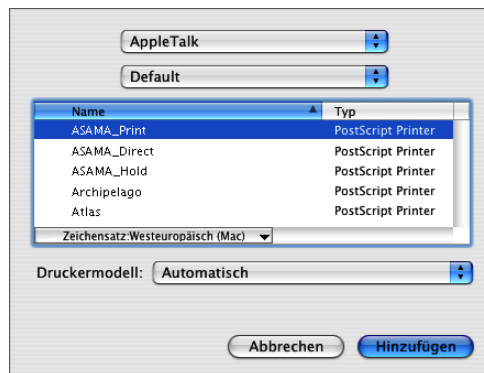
AppleTalk

Default

| Name | Typ |
|---|---|
| ASAMA_Print | PostScript Printer |
| ASAMA_Direct | PostScript Printer |
| ASAMA_Hold | PostScript Printer |
| Archipelago | PostScript Printer |
| Atlas | PostScript Printer |

Zeichensatz:Westeuropäisch (Mac)

Druckermodell: Automatisch

Abbrechen Hinzufügen